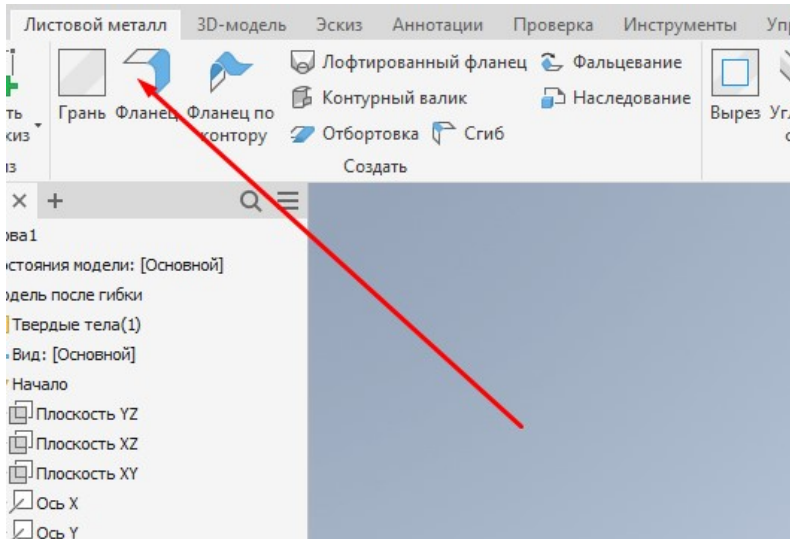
Листовой металл 3D-модель Эскиз Аннотации Проверка Инструменты Упр

ть скиз

Грань Фланец Фланец по контуру

Лофтированный фланец Фальцевание

Контурный валик Наследование

Отбортовка Сгиб

Создать

Вырез Угл

з

× +

ва1

стояния модели: [Основной]

одель после гибки

Твердые тела(1)

Вид: [Основной]

Начало

Плоскость YZ

Плоскость XZ

Плоскость XY

Ось X

Ось Y